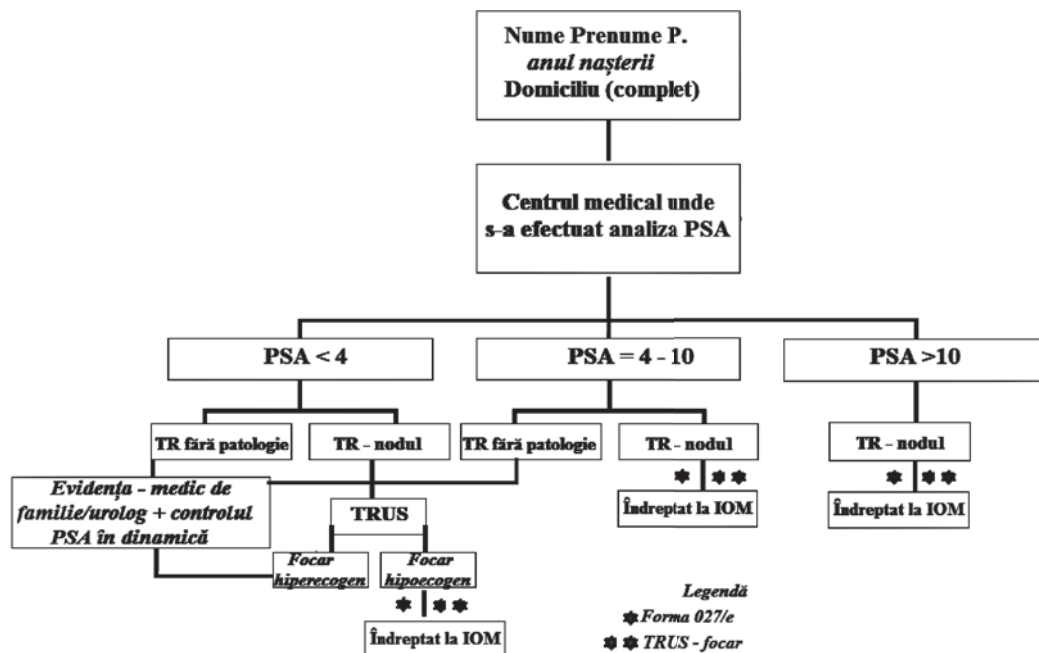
Nume Prenume P.
anul nașterii
Domiciliu (complet)

Centrul medical unde s-a efectuat analiza PSA

PSA < 4

PSA = 4 - 10

PSA >10

TR fără patologie

TR – nodul

TR fără patologie

TR – nodul

TR – nodul

Evidența – medic de familie/urolog + controlul PSA în dinamică

TRUS

✱ ✱✱

Îndreptat la IOM

✱ ✱✱

Îndreptat la IOM

Focar hiperecogen

Focar hipoecogen

✱ ✱✱

Îndreptat la IOM

Legendă
✱ Forma 027/e
✱✱ TRUS - focar